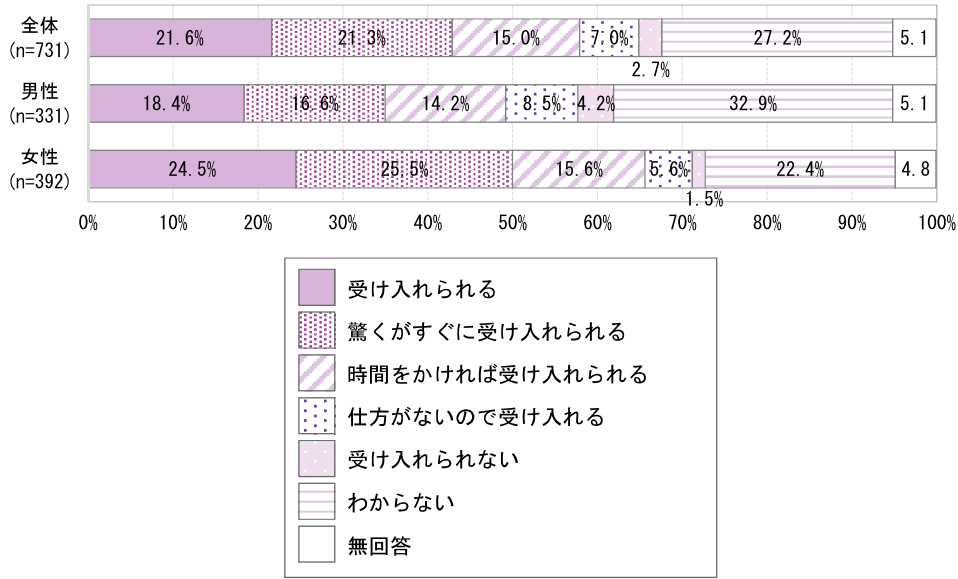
| | | | | | | | |
|---|---|---|---|---|---|---|---|
| 全体 (n=731) | 21.6% | 21.3% | 15.0% | 7.0% | 2.7% | 27.2% | 5.1 |
| 男性 (n=331) | 18.4% | 16.6% | 14.2% | 8.5% | 4.2% | 32.9% | 5.1 |
| 女性 (n=392) | 24.5% | 25.5% | 15.6% | 5.6% | 1.5% | 22.4% | 4.8 |

0% 10% 20% 30% 40% 50% 60% 70% 80% 90% 100%

受け入れられる
驚くがすぐに受け入れられる
時間をかければ受け入れられる
仕方がないので受け入れる
受け入れられない
わからない
無回答